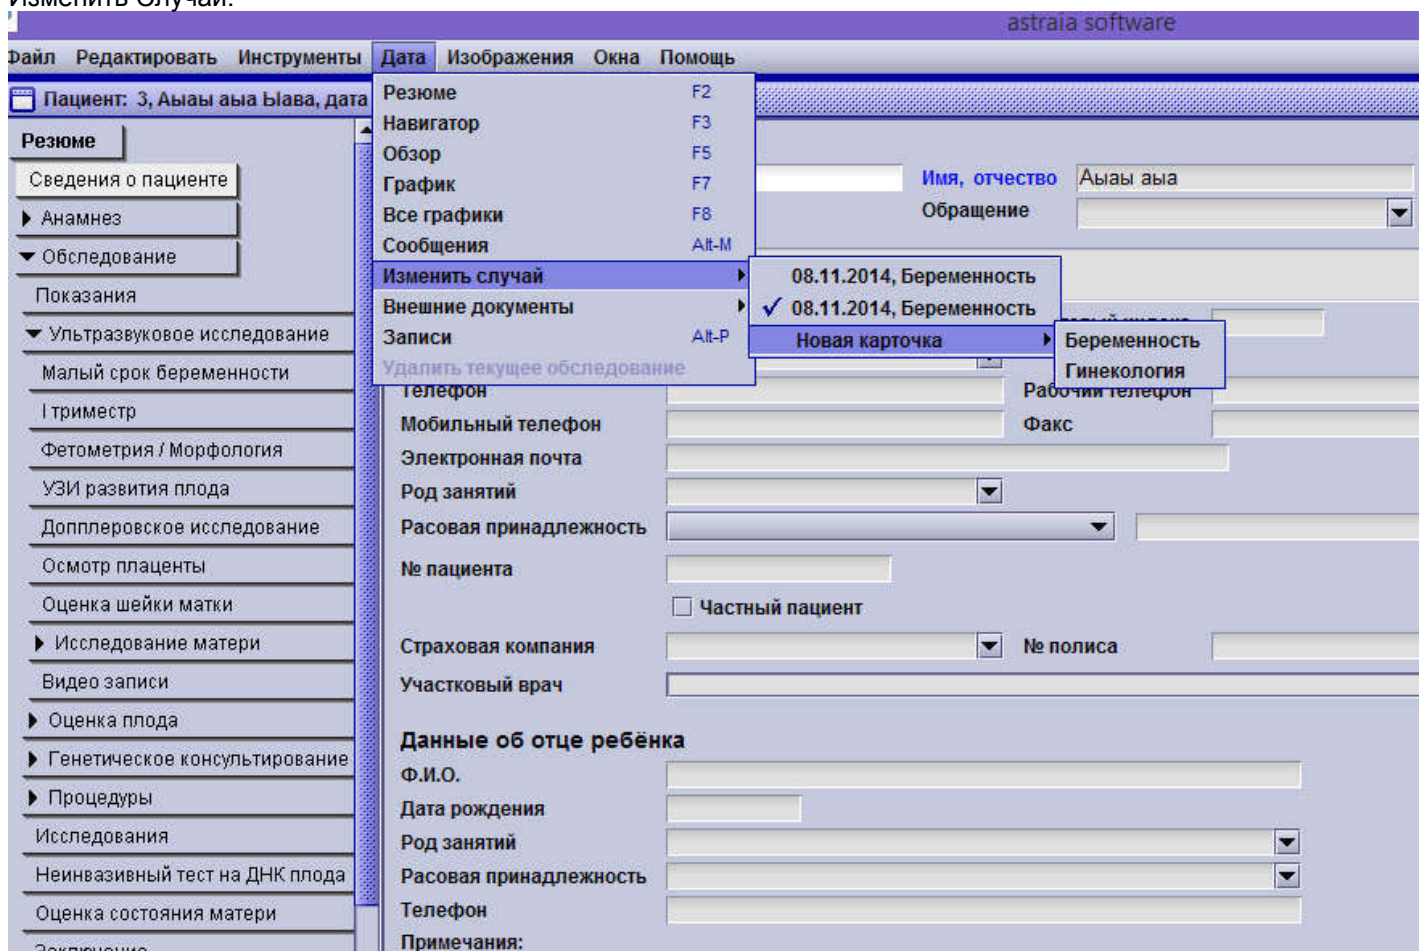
Изменить Случай.

astraia software

Файл Редактировать Инструменты Дата Изображения Окна Помощь

Пациент: 3, Аыаы аыа Ыава, дата

Резюме F2
Навигатор F3
Обзор F5
График F7
Все графики F8
Сообщения Alt-M
Изменить случай
Внешние документы
Записи Alt-P
Удалить текущее обследование

08.11.2014, Беременность
✓ 08.11.2014, Беременность
Новая карточка

Беременность
Гинекология

Резюме
Сведения о пациенте
Анамнез
Обследование
Показания
Ультразвуковое исследование
Малый срок беременности
I триместр
Фетометрия / Морфология
УЗИ развития плода
Допплеровское исследование
Осмотр плаценты
Оценка шейки матки
Исследование матери
Видео записи
Оценка плода
Генетическое консультирование
Процедуры
Исследования
Неинвазивный тест на ДНК плода
Оценка состояния матери
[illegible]

Имя, отчество Аыаы аыа
Обращение
Телефон
Рабочий телефон
Мобильный телефон
Факс
Электронная почта
Род занятий
Расовая принадлежность
№ пациента
Частный пациент
Страховая компания
№ полиса
Участковый врач

Данные об отце ребёнка
Ф.И.О.
Дата рождения
Род занятий
Расовая принадлежность
Телефон
Примечания: